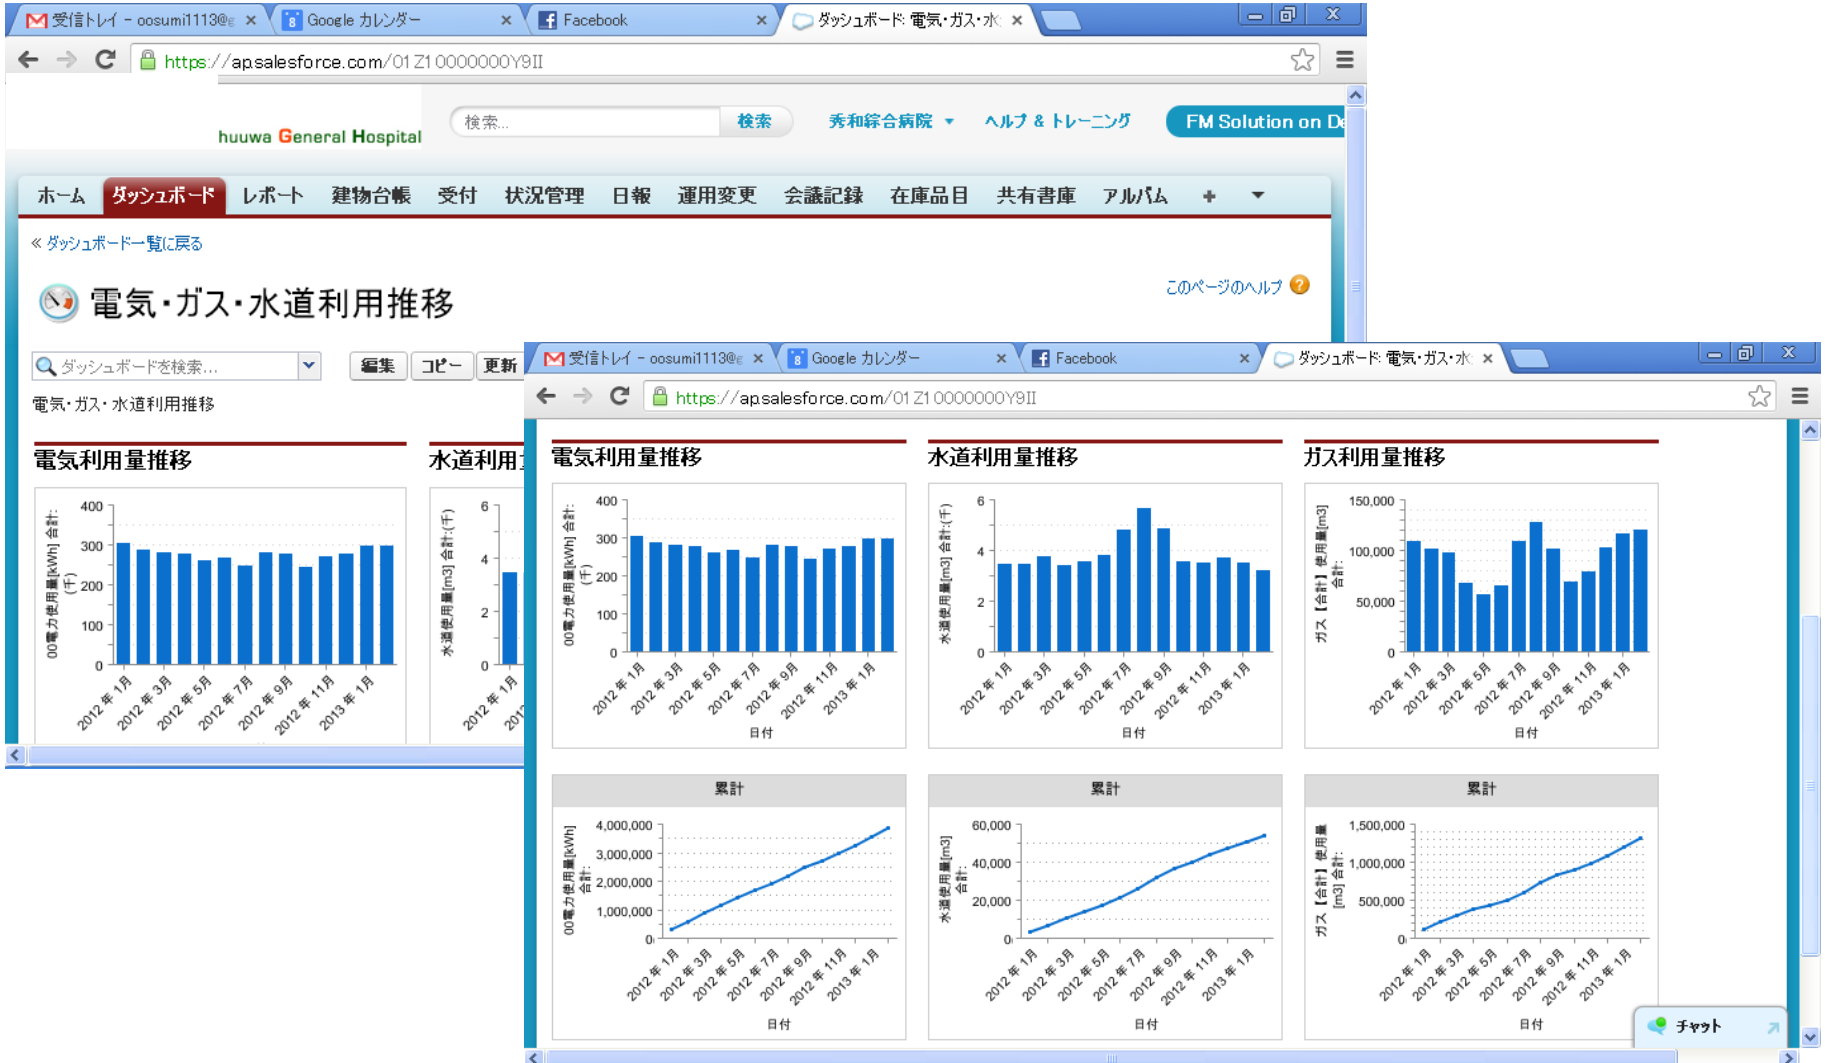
受信トレイ - oosumi1113@ × Google カレンダー × Facebook × ダッシュボード: 電気・ガス・水 ×

https://ap.salesforce.com/01Z10000000Y9II

huuwa General Hospital

検索...
検索
秀和綜合病院
ヘルプ & トレーニング
FM Solution on De

ホーム ダッシュボード レポート 建物台帳 受付 状況管理 日報 運用変更 会議記録 在庫品目 共有書庫 アルバム +

« ダッシュボード一覧に戻る

電気・ガス・水道利用推移

このページのヘルプ

ダッシュボードを検索...
編集 コピー 更新

電気・ガス・水道利用推移

電気利用量推移

00電力使用量[kWh] 合計:(千)
400
300
200
100
0
2012年1月 2012年3月 2012年5月 2012年7月 2012年9月 2012年11月 2013年1月

水道利用

水道使用量[m3] 合計:(千)
6
4
2
0
2012年1月 201

受信トレイ - oosumi1113@ × Google カレンダー × Facebook × ダッシュボード: 電気・ガス・水 ×

https://ap.salesforce.com/01Z10000000Y9II

電気利用量推移

00電力使用量[kWh] 合計:(千)
400
300
200
100
0
2012年1月 2012年3月 2012年5月 2012年7月 2012年9月 2012年11月 2013年1月
日付

水道利用量推移

水道使用量[m3] 合計:(千)
6
4
2
0
2012年1月 2012年3月 2012年5月 2012年7月 2012年9月 2012年11月 2013年1月
日付

ガス利用量推移

ガス【合計】使用量[m3] 合計:
150,000
100,000
50,000
0
2012年1月 2012年3月 2012年5月 2012年7月 2012年9月 2012年11月 2013年1月
日付

累計

00電力使用量[kWh] 合計:
4,000,000
3,000,000
2,000,000
1,000,000
0
2012年1月 2012年3月 2012年5月 2012年7月 2012年9月 2012年11月 2013年1月
日付

累計

水道使用量[m3] 合計:
60,000
40,000
20,000
0
2012年1月 2012年3月 2012年5月 2012年7月 2012年9月 2012年11月 2013年1月
日付

累計

ガス【合計】使用量[m3] 合計:
1,500,000
1,000,000
500,000
0
2012年1月 2012年3月 2012年5月 2012年7月 2012年9月 2012年11月 2013年1月
日付

チャット